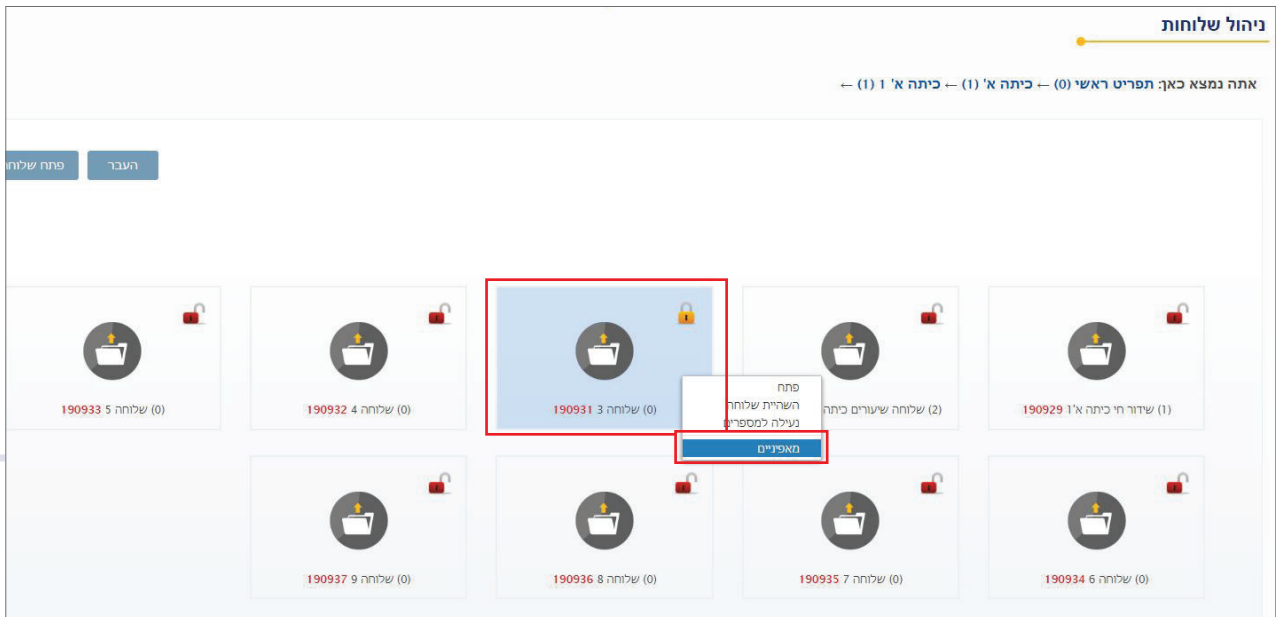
ניהול שלוחות

אתה נמצא כאן: תפריט ראשי (0) ← כיתה א' (1) ← כיתה א' 1 (1) ←

פתח שלוח

העבר

(1) שידור חי כיתה א'1 190929

(2) שלוחה שיעורים כיתה

(0) שלוחה 3 190931

(0) שלוחה 4 190932

(0) שלוחה 5 190933

פתח
השהיית שלוחה
נעילה למספרים
מאפיינים

(0) שלוחה 6 190934

(0) שלוחה 7 190935

(0) שלוחה 8 190936

(0) שלוחה 9 190937